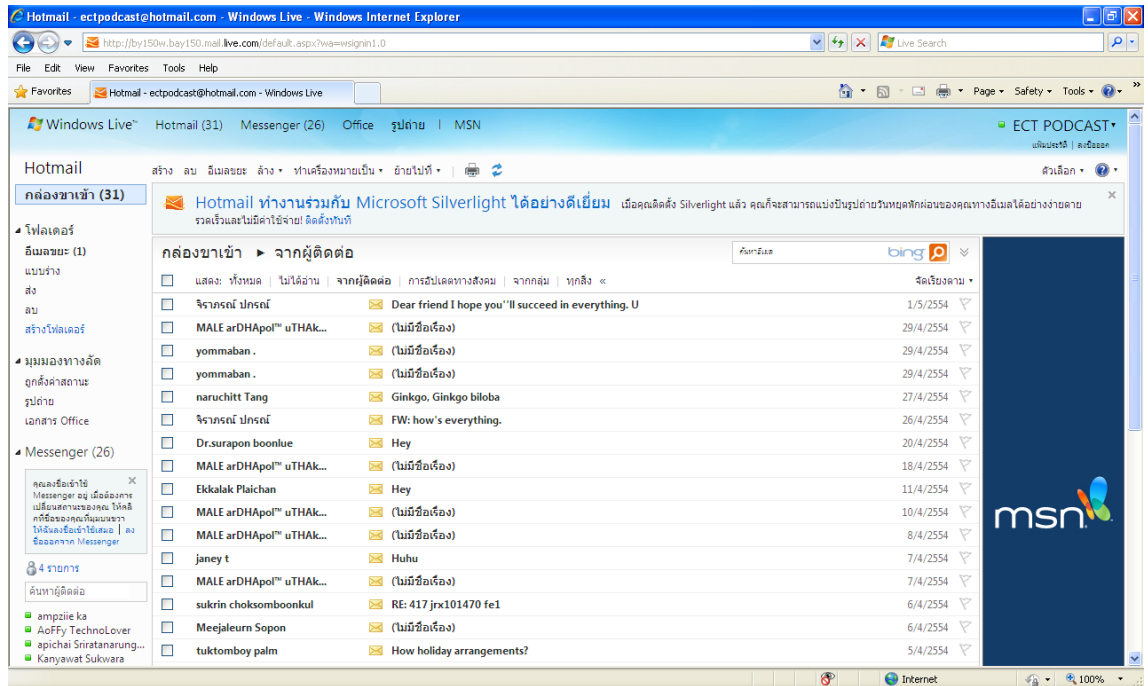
Hotmail - ectpodcast@hotmail.com - Windows Live - Windows Internet Explorer

http://by150w.bay150.mail.live.com/default.aspx?wa=wsignin1.0

Live Search

File Edit View Favorites Tools Help

Favorites | Hotmail - ectpodcast@hotmail.com - Windows Live

Page ▾ Safety ▾ Tools ▾

Windows Live™ Hotmail (31) Messenger (26) Office รูปถ่าย | MSN

ECT PODCAST ▾
แก้ไขประวัติ | ลงชื่อออก

Hotmail

สร้าง ลบ อีเมลขยะ ล้าง ▾ ทำเครื่องหมายเป็น ▾ ย้ายไปที่ ▾

ตัวเลือก ▾

กล่องขาเข้า (31)

โฟลเดอร์
อีเมลขยะ (1)
แบบร่าง
ส่ง
ลบ
สร้างโฟลเดอร์

มุมมองทางลัด
ถูกตั้งค่าสถานะ
รูปถ่าย
เอกสาร Office

Messenger (26)

คุณลงชื่อเข้าใช้ Messenger อยู่ เมื่อต้องการเปลี่ยนสถานะของคุณ ให้คลิกที่ชื่อของคุณที่มุมบนขวา ให้ฉันลงชื่อเข้าใช้เสมอ | ลงชื่อออกจาก Messenger

4 รายการ

ค้นหาผู้ติดต่อ

ampziie ka
AoFFy TechnoLover
apichai Sriratanarung...
Kanyawat Sukwara

Hotmail ทำงานร่วมกับ Microsoft Silverlight ได้อย่างดีเยี่ยม เมื่อคุณติดตั้ง Silverlight แล้ว คุณก็จะสามารถแบ่งปันรูปถ่ายวันหยุดพักผ่อนของคุณทางอีเมลได้อย่างง่ายดาย รวดเร็วและไม่มีค่าใช้จ่าย! ติดตั้งทันที

กล่องขาเข้า ► จากผู้ติดต่อ

ค้นหาอีเมล bing

แสดง: ทั้งหมด | ไม่ได้อ่าน | จากผู้ติดต่อ | การอัปเดตทางสังคม | จากกลุ่ม | ทุกสิ่ง «

จัดเรียงตาม ▾

| | | |
|---|---|---|
| จิราภรณ์ ปกรณ์ | Dear friend I hope you''ll succeed in everything. U | 1/5/2554 |
| MALE arDHApol™ uTHAk... | (ไม่มีชื่อเรื่อง) | 29/4/2554 |
| yommaban . | (ไม่มีชื่อเรื่อง) | 29/4/2554 |
| yommaban . | (ไม่มีชื่อเรื่อง) | 29/4/2554 |
| naruchitt Tang | Ginkgo, Ginkgo biloba | 27/4/2554 |
| จิราภรณ์ ปกรณ์ | FW: how's everything. | 26/4/2554 |
| Dr.surapon boonlue | Hey | 20/4/2554 |
| MALE arDHApol™ uTHAk... | (ไม่มีชื่อเรื่อง) | 18/4/2554 |
| Ekkalak Plaichan | Hey | 11/4/2554 |
| MALE arDHApol™ uTHAk... | (ไม่มีชื่อเรื่อง) | 10/4/2554 |
| MALE arDHApol™ uTHAk... | (ไม่มีชื่อเรื่อง) | 8/4/2554 |
| janey t | Huhu | 7/4/2554 |
| MALE arDHApol™ uTHAk... | (ไม่มีชื่อเรื่อง) | 7/4/2554 |
| sukrin choksomboonkul | RE: 417 jrx101470 fe1 | 6/4/2554 |
| Meejaleurn Sopon | (ไม่มีชื่อเรื่อง) | 6/4/2554 |
| tuktomboy palm | How holiday arrangements? | 5/4/2554 |

msn

Internet | 100%